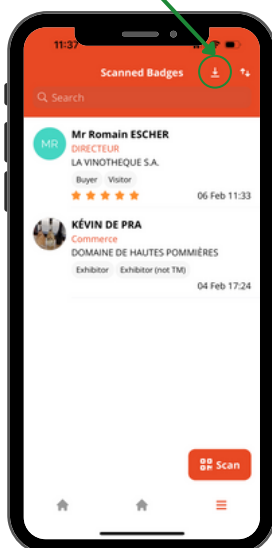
11:37

Scanned Badges

Search

MR

Mr Romain ESCHER

DIRECTEUR

LA VINOTHEQUE S.A.

Buyer Visitor

06 Feb 11:33

KÉVIN DE PRA

Commerce

DOMAINE DE HAUTES POMMIÈRES

Exhibitor Exhibitor (not TM)

04 Feb 17:24

Scan